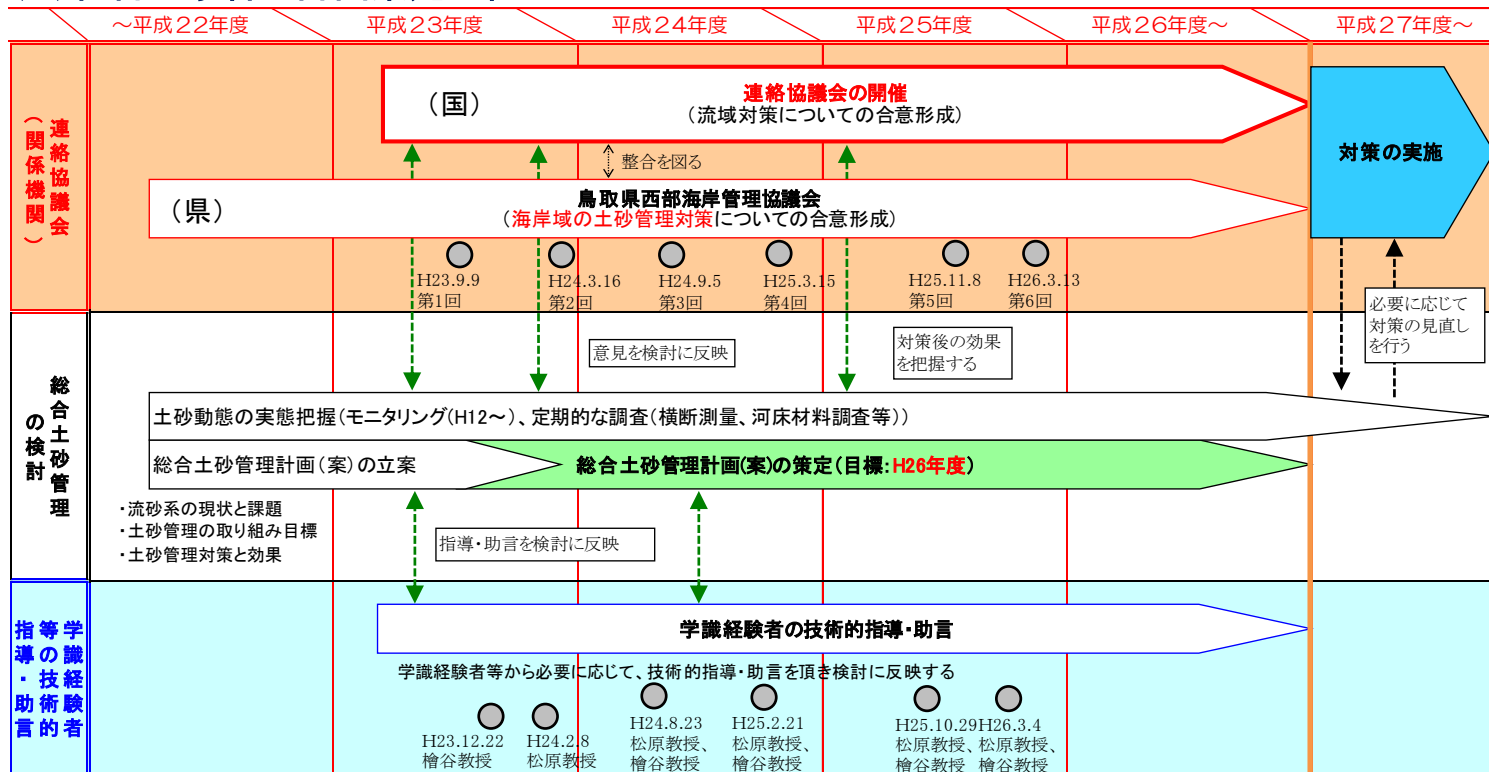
～平成22年度 | 平成23年度 | 平成24年度 | 平成25年度 | 平成26年度～ | 平成27年度～

連絡協議会（関係機関）

（国）
連絡協議会の開催
（流域対策についての合意形成）

整合を図る

（県）
鳥取県西部海岸管理協議会
（海岸域の土砂管理対策についての合意形成）

H23.9.9 第1回
H24.3.16 第2回
H24.9.5 第3回
H25.3.15 第4回
H25.11.8 第5回
H26.3.13 第6回

対策の実施

必要に応じて対策の見直しを行う

総合土砂管理の検討

意見を検討に反映

対策後の効果を把握する

土砂動態の実態把握（モニタリング(H12～)、定期的な調査（横断測量、河床材料調査等））

総合土砂管理計画（案）の立案

総合土砂管理計画(案)の策定（目標:H26年度）

・流砂系の現状と課題
・土砂管理の取り組み目標
・土砂管理対策と効果

指導・助言を検討に反映

学識経験者等の技術的指導・助言

学識経験者の技術的指導・助言

学識経験者等から必要に応じて、技術的指導・助言を頂き検討に反映する

H23.12.22 檜谷教授
H24.2.8 松原教授
H24.8.23 松原教授、檜谷教授
H25.2.21 松原教授、檜谷教授
H25.10.29 松原教授、檜谷教授
H26.3.4 松原教授、檜谷教授